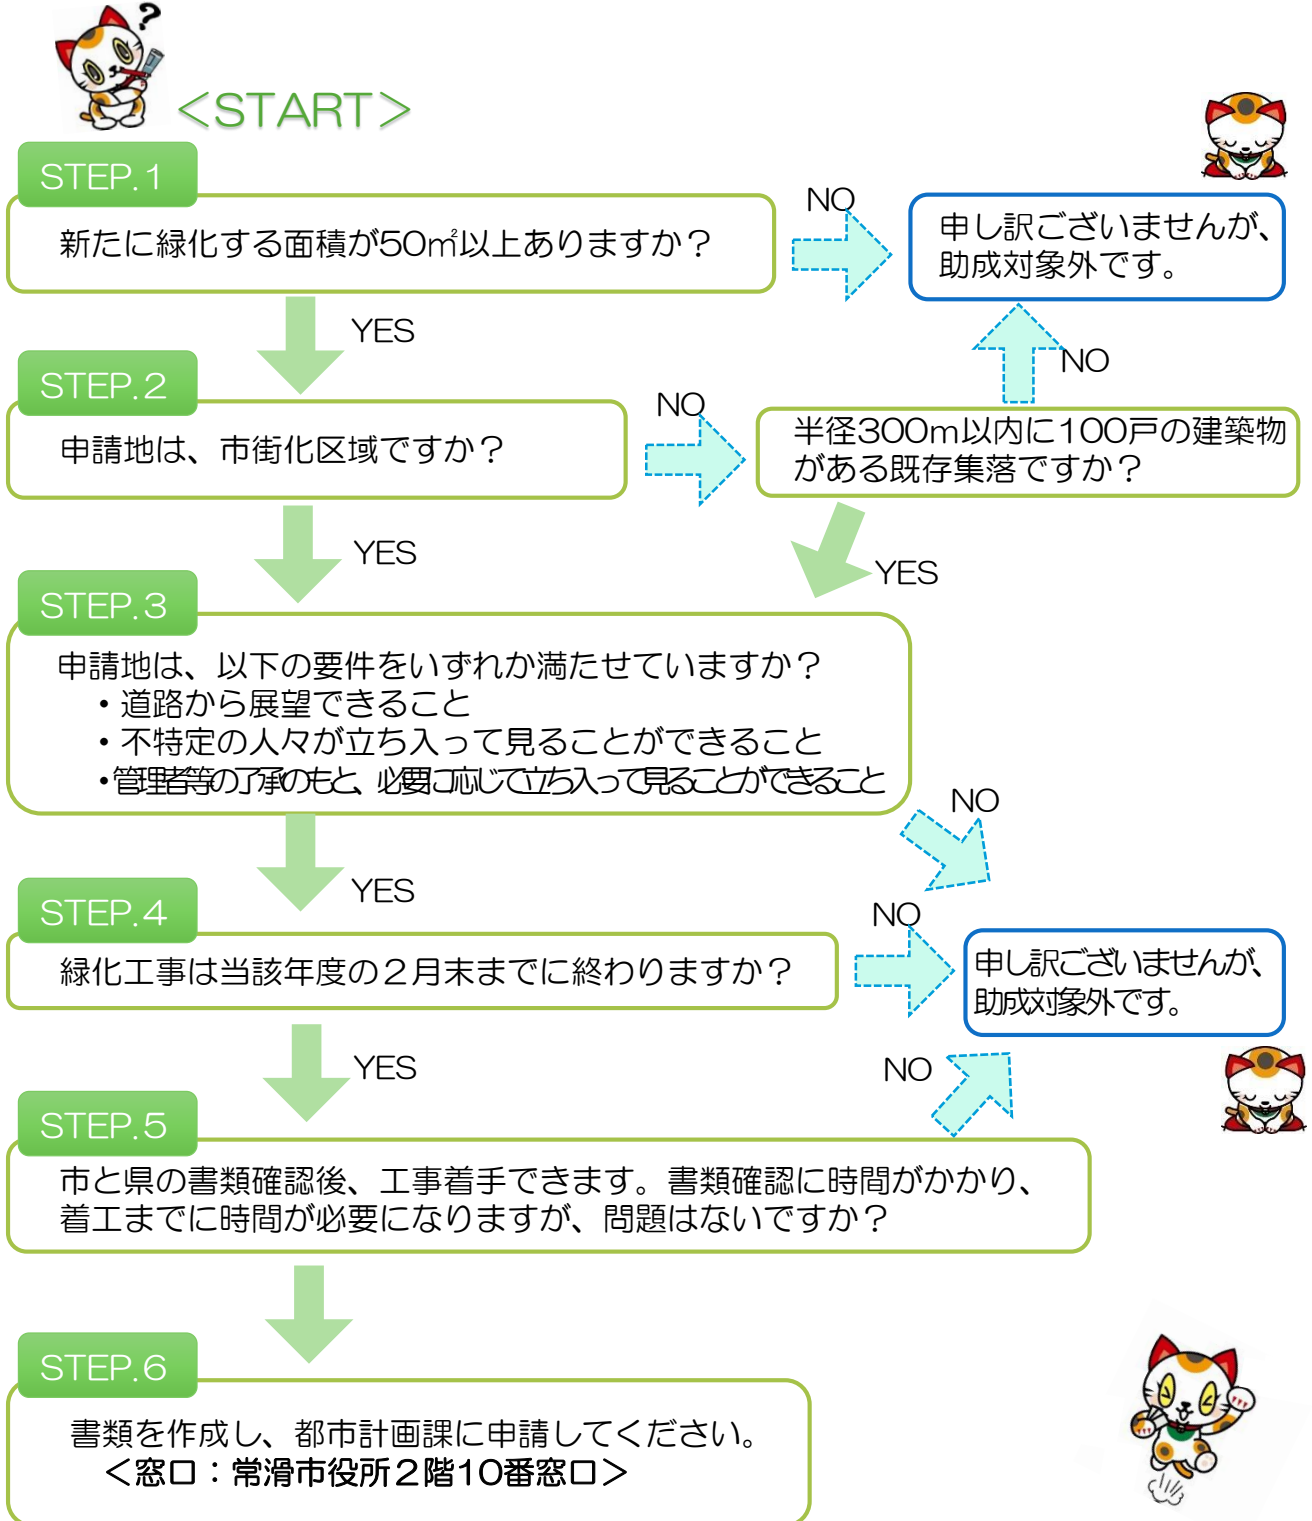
＜START＞

STEP.1

新たに緑化する面積が50㎡以上ありますか？

NO

申し訳ございませんが、助成対象外です。

YES

STEP.2

申請地は、市街化区域ですか？

NO

半径300m以内に100戸の建築物がある既存集落ですか？

NO

YES

YES

STEP.3

申請地は、以下の要件をいずれか満たせていますか？
・道路から展望できること
・不特定の人々が立ち入って見ることができること
・管理者等の了承のもと、必要に応じて立ち入って見ることができること

NO

YES

STEP.4

緑化工事は当該年度の２月末までに終わりますか？

NO

申し訳ございませんが、助成対象外です。

YES

NO

STEP.5

市と県の書類確認後、工事着手できます。書類確認に時間がかかり、着工までに時間が必要になりますが、問題はないですか？

STEP.6

書類を作成し、都市計画課に申請してください。
＜窓口：常滑市役所２階10番窓口＞